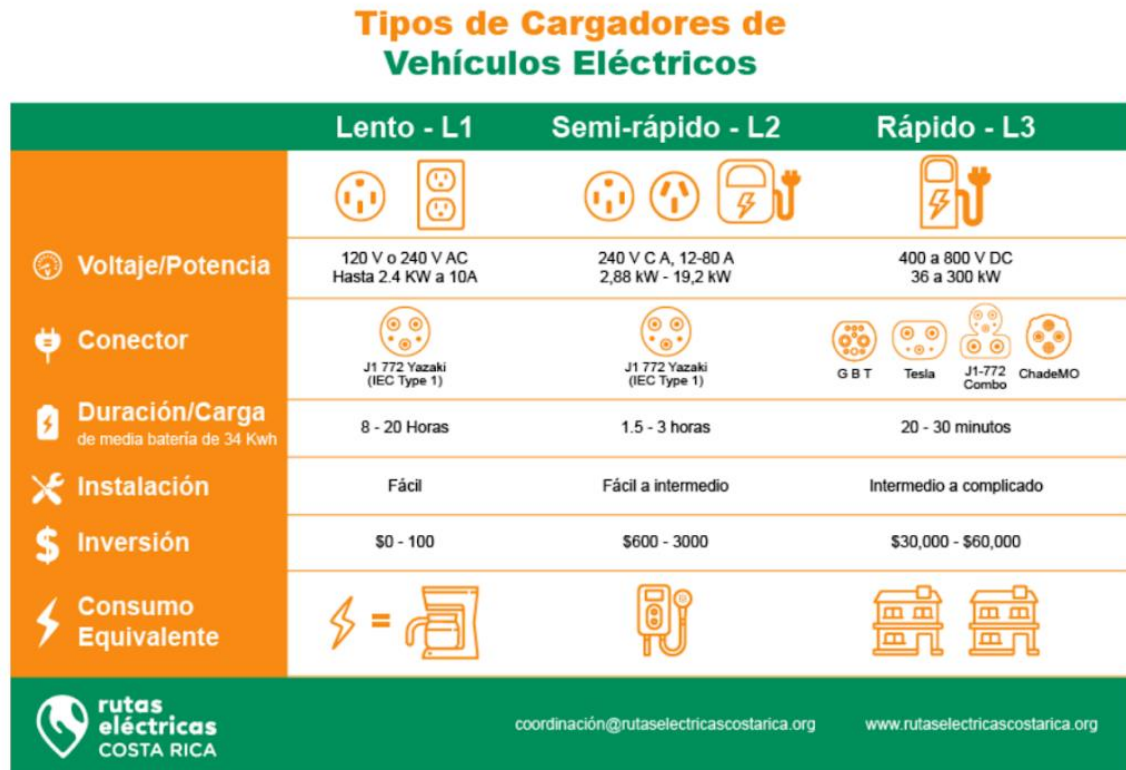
Tipos de Cargadores de
Vehículos Eléctricos

| | Lento - L1 | Semi-rápido - L2 | Rápido - L3 |
|---|---|---|---|
| Voltaje/Potencia | 120 V o 240 V AC Hasta 2.4 KW a 10A | 240 V C A, 12-80 A 2,88 kW - 19,2 kW | 400 a 800 V DC 36 a 300 kW |
| Conector | J1 772 Yazaki (IEC Type 1) | J1 772 Yazaki (IEC Type 1) | G B T · Tesla · J1-772 Combo · ChadeMO |
| Duración/Carga de media batería de 34 Kwh | 8 - 20 Horas | 1.5 - 3 horas | 20 - 30 minutos |
| Instalación | Fácil | Fácil a intermedio | Intermedio a complicado |
| Inversión | \$0 - 100 | \$600 - 3000 | \$30,000 - \$60,000 |
| Consumo Equivalente | = | | |

rutas eléctricas COSTA RICA

coordinación@rutaselectricascostarica.org

www.rutaselectricascostarica.org